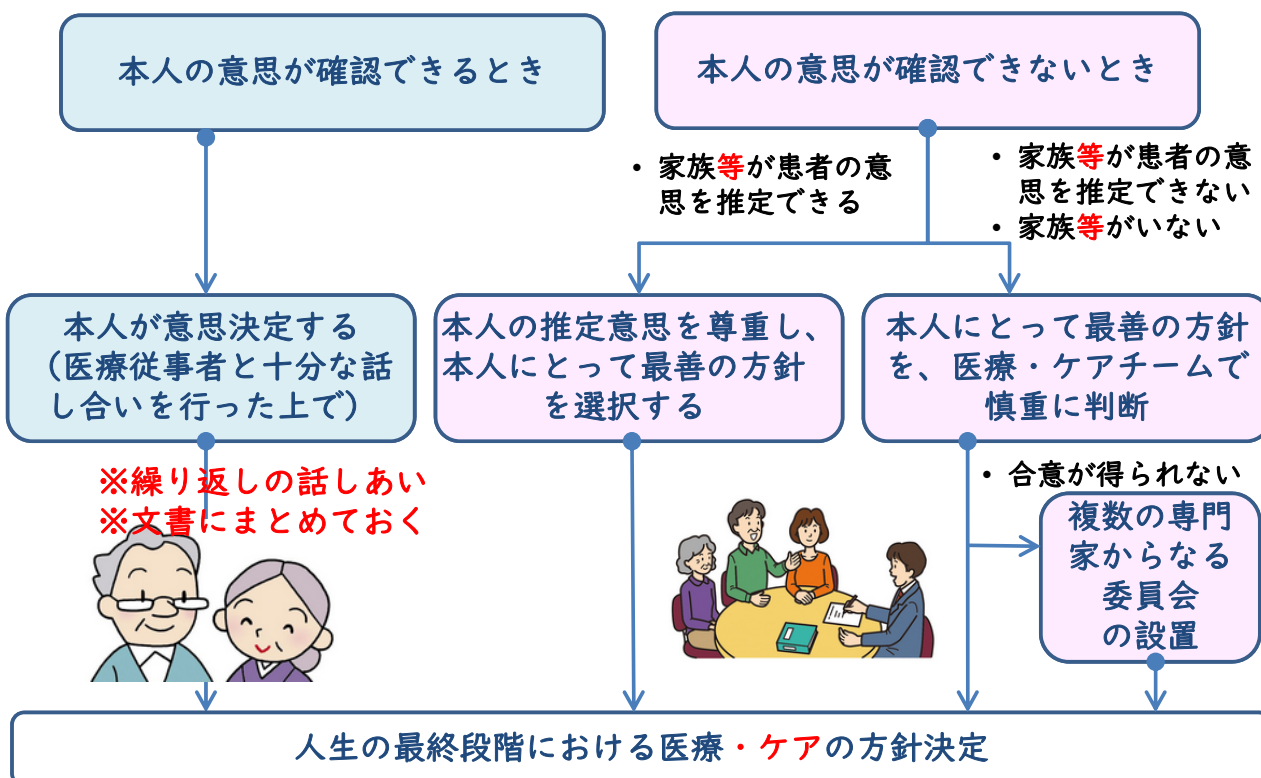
本人の意思が確認できるとき

本人の意思が確認できないとき

・家族等が患者の意思を推定できる

・家族等が患者の意思を推定できない
・家族等がいない

本人が意思決定する（医療従事者と十分な話し合いを行った上で）

本人の推定意思を尊重し、本人にとって最善の方針を選択する

本人にとって最善の方針を、医療・ケアチームで慎重に判断

※繰り返しの話しあい
※文書にまとめておく

・合意が得られない

複数の専門家からなる委員会の設置

人生の最終段階における医療・ケアの方針決定